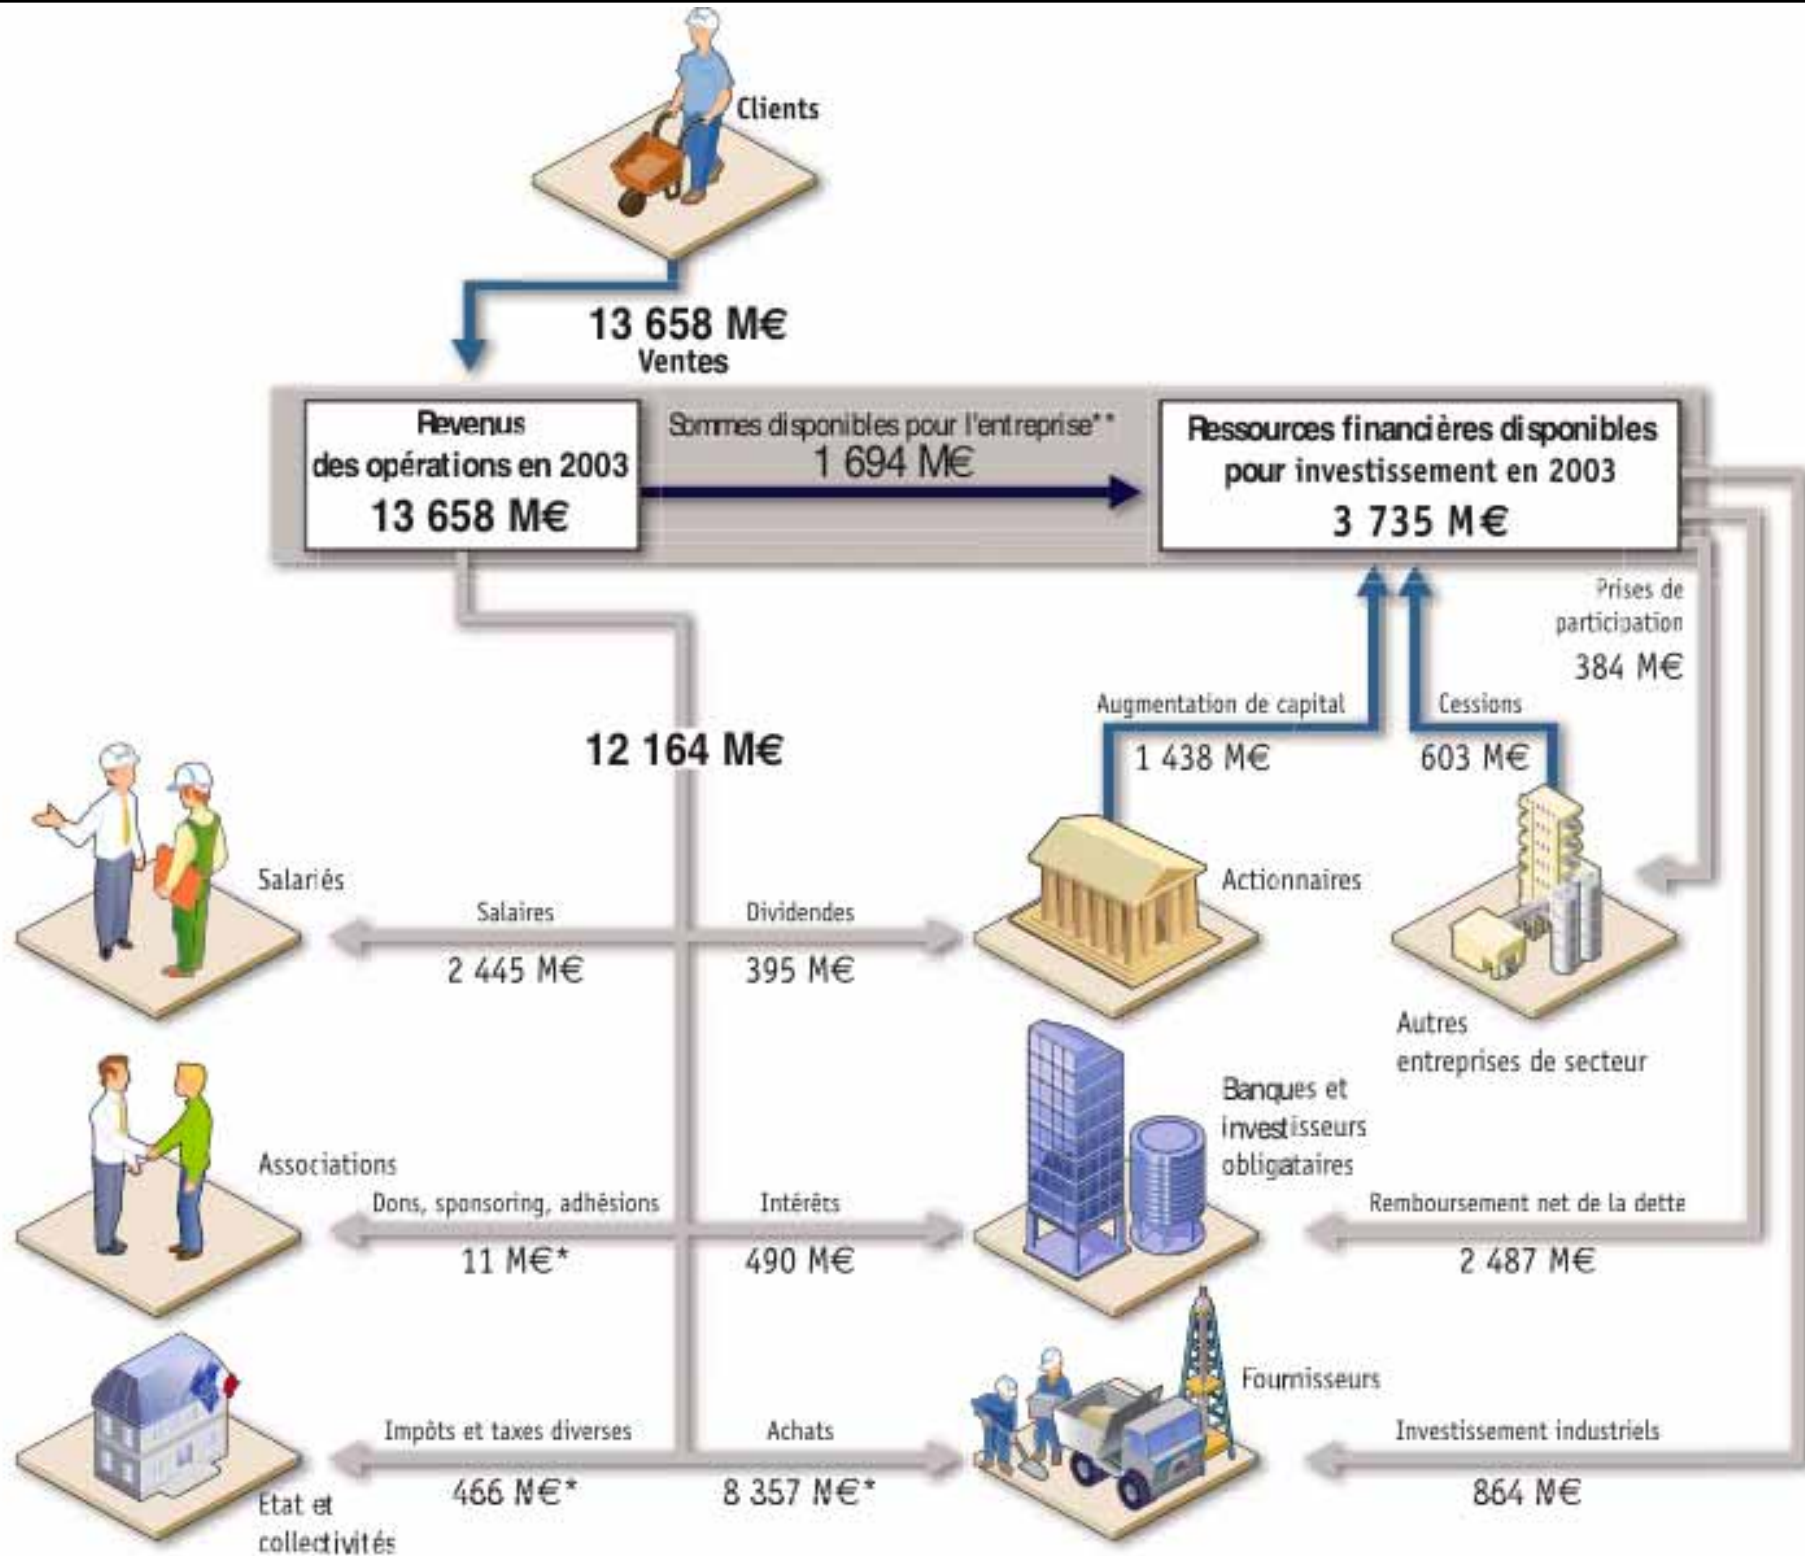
Clients

13 658 M€
Ventes

Revenus des opérations en 2003
13 658 M€

Sommes disponibles pour l'entreprise**
1 694 M€

Ressources financières disponibles pour investissement en 2003
3 735 M€

Prises de participation
384 M€

Augmentation de capital
1 438 M€

Cessions
603 M€

12 164 M€

Salariés

Salaires
2 445 M€

Dividendes
395 M€

Actionnaires

Autres entreprises de secteur

Associations

Dons, sponsoring, adhésions
11 M€*

Intérêts
490 M€

Banques et investisseurs obligataires

Remboursement net de la dette
2 487 M€

Fournisseurs

Impôts et taxes diverses
466 M€*

Achats
8 357 M€*

Investissement industriels
864 M€

Etat et collectivités